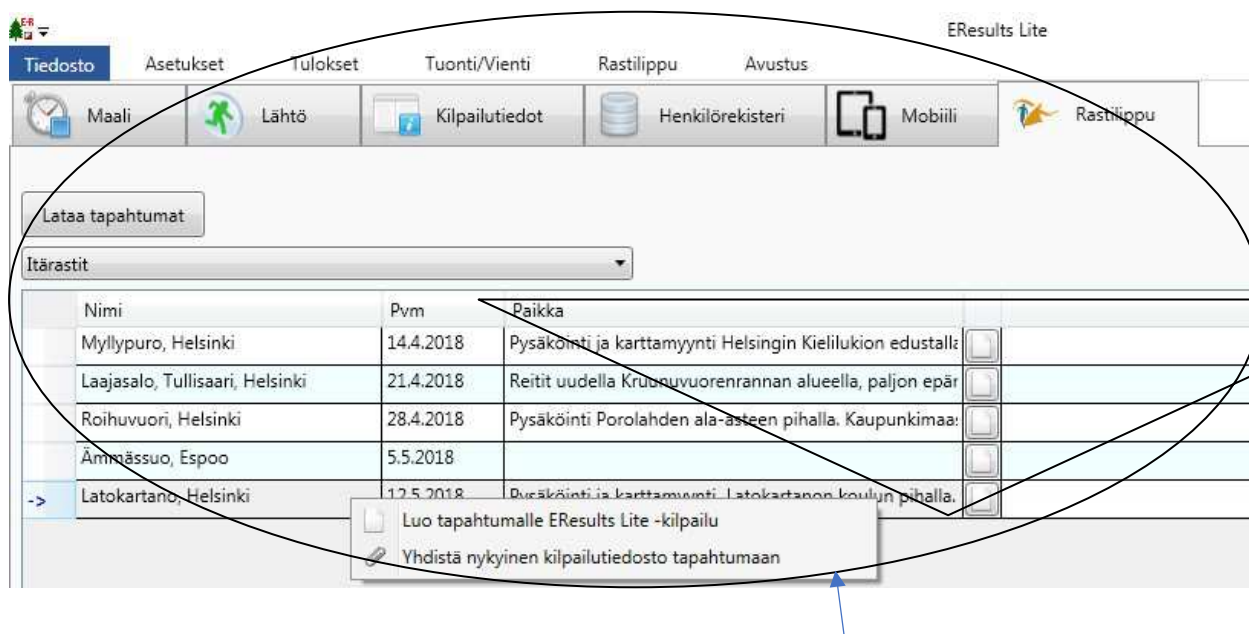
EResults Lite

Tiedosto Asetukset Tulokset Tuonti/Vienti Rastilippu Avustus

Maali Lähtö Kilpailutiedot Henkilörekisteri Mobiili Rastilippu

Lataa tapahtumat

Itärastit

| | Nimi | Pvm | Paikka |
|---|---|---|---|
| | Myllypuro, Helsinki | 14.4.2018 | Pysäköinti ja karttamyynti Helsingin Kielilukion edustalla |
| | Laajasalo, Tullisaari, Helsinki | 21.4.2018 | Reitit uudella Kruunuvuorenrannan alueella, paljon epär |
| | Roihuvuori, Helsinki | 28.4.2018 | Pysäköinti Porolahden ala-asteen pihalla. Kaupunkimaa: |
| | Ämmässuo, Espoo | 5.5.2018 | |
| -> | Latokartano, Helsinki | 12.5.2018 | Pysäköinti ja karttamyynti Latokartanon koulun pihalla. |

Luo tapahtumalle EResults Lite -kilpailu
Yhdistä nykyinen kilpailutiedosto tapahtumaan